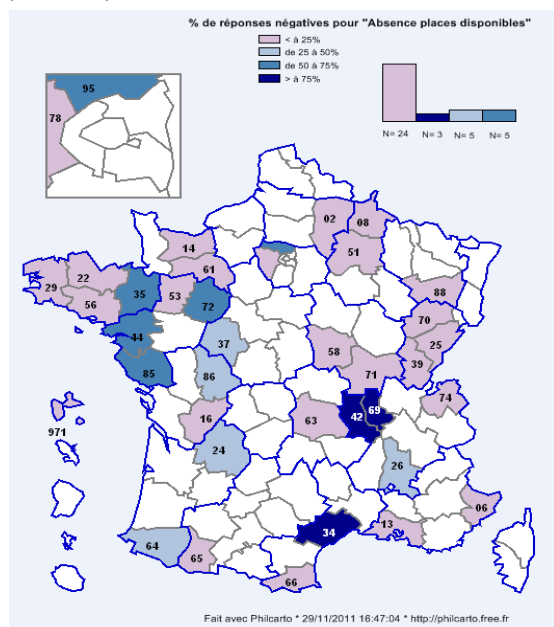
% de réponses négatives pour "Absence places disponibles"

< à 25%
de 25 à 50%
de 50 à 75%
> à 75%

N= 24
N= 3
N= 5
N= 5

95
78

02
08
14
51
61
22
29
35
53
72
88
56
44
37
70
25
58
85
86
71
39
74
69
42
16
63
971
24
26
06
13
34
64
65
66

Fait avec Philcarto * 29/11/2011 16:47:04 * http://philcarto.free.fr